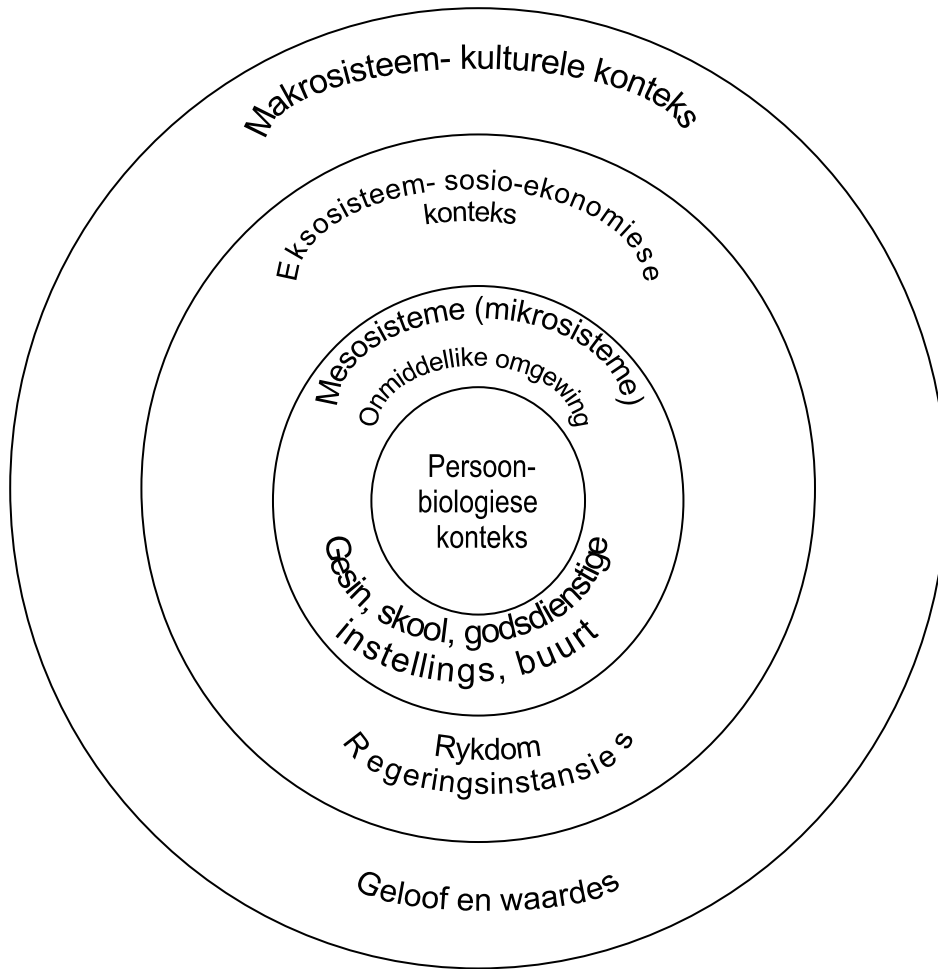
Makrosisteem- kulturele konteks

Eksosisteem- sosio-ekonomiese konteks

Mesosisteme (mikrosisteme)

Onmiddellike omgewing

Persoon-
biologiese
konteks

Gesin, skool, godsdienstige instellings, buurt

Rykdom
Regeringsinstansies

Geloof en waardes